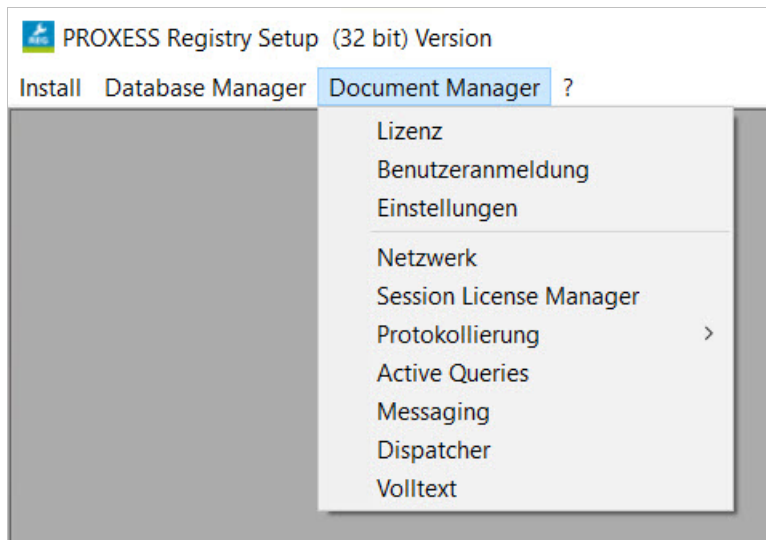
REG PROXESS Registry Setup (32 bit) Version

Install Database Manager Document Manager ?

Lizenz
Benutzeranmeldung
Einstellungen
Netzwerk
Session License Manager
Protokollierung >
Active Queries
Messaging
Dispatcher
Volltext